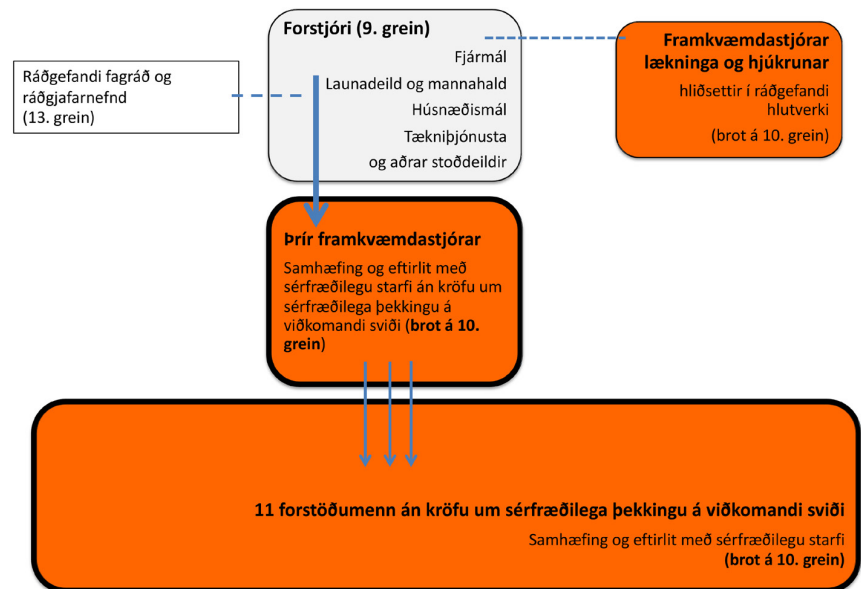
Forstjóri (9. grein)

Fjármál

Launadeild og mannahald

Húsnæðismál

Tækniþjónusta

og aðrar stoðdeildir

Framkvæmdastjórar lækninga og hjúkrunar

hliðsettir í ráðgefandi hlutverki

(brot á 10. grein)

Ráðgefandi fagráð og ráðgjafarnefnd (13. grein)

Þrír framkvæmdastjórar

Samhæfing og eftirlit með sérfræðilegu starfi án kröfu um sérfræðilega þekkingu á viðkomandi sviði (brot á 10. grein)

11 forstöðumenn án kröfu um sérfræðilega þekkingu á viðkomandi sviði

Samhæfing og eftirlit með sérfræðilegu starfi (brot á 10. grein)